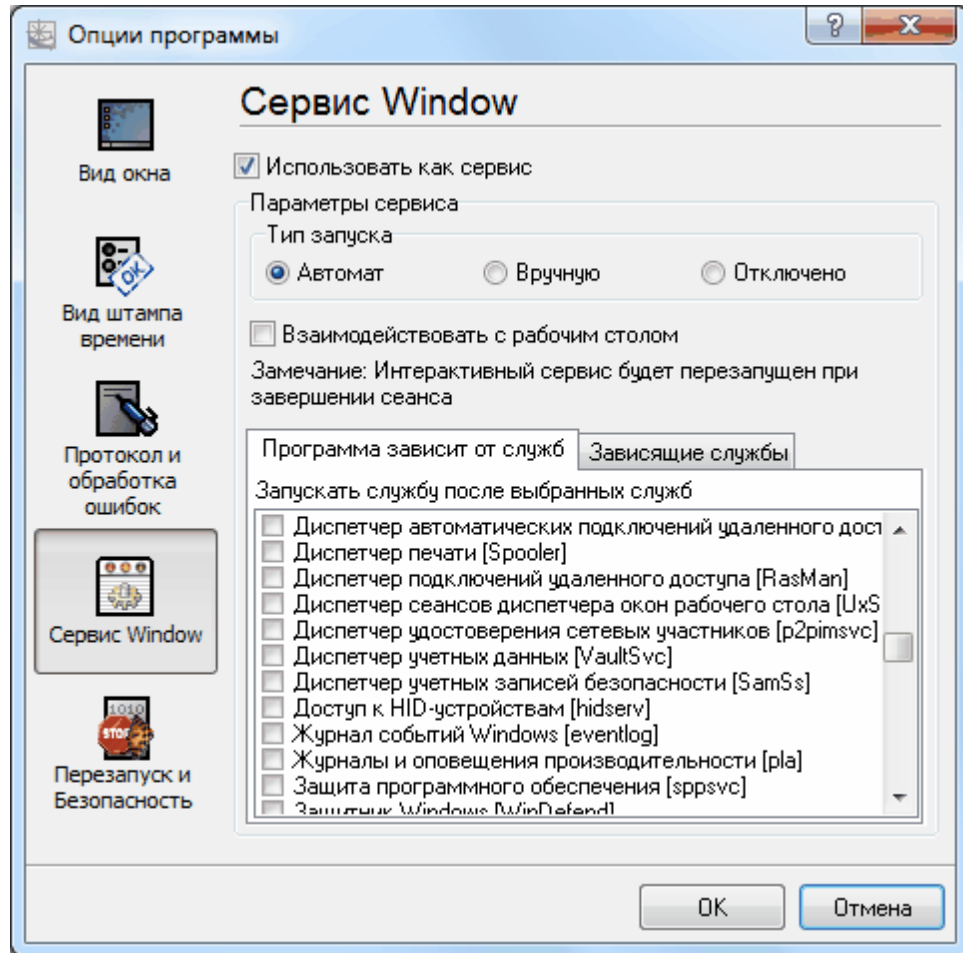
Опции программы

?

Вид окна

OK

Вид штампа времени

Протокол и обработка ошибок

Сервис Window

1010

STOP

Перезапуск и Безопасность

Сервис Window

Использовать как сервис

Параметры сервиса

Тип запуска

Автомат

Вручную

Отключено

Взаимодействовать с рабочим столом

Замечание: Интерактивный сервис будет перезапущен при завершении сеанса

Программа зависит от служб

Зависящие службы

Запускать службу после выбранных служб

Диспетчер автоматических подключений удаленного дост

Диспетчер печати [Spooler]

Диспетчер подключений удаленного доступа [RasMan]

Диспетчер сеансов диспетчера окон рабочего стола [UxS

Диспетчер удостоверения сетевых участников [p2pimsvc]

Диспетчер учетных данных [VaultSvc]

Диспетчер учетных записей безопасности [SamSs]

Доступ к HID-устройствам [hidserv]

Журнал событий Windows [eventlog]

Журналы и оповещения производительности [pla]

Защита программного обеспечения [sppsvc]

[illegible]

OK

Отмена